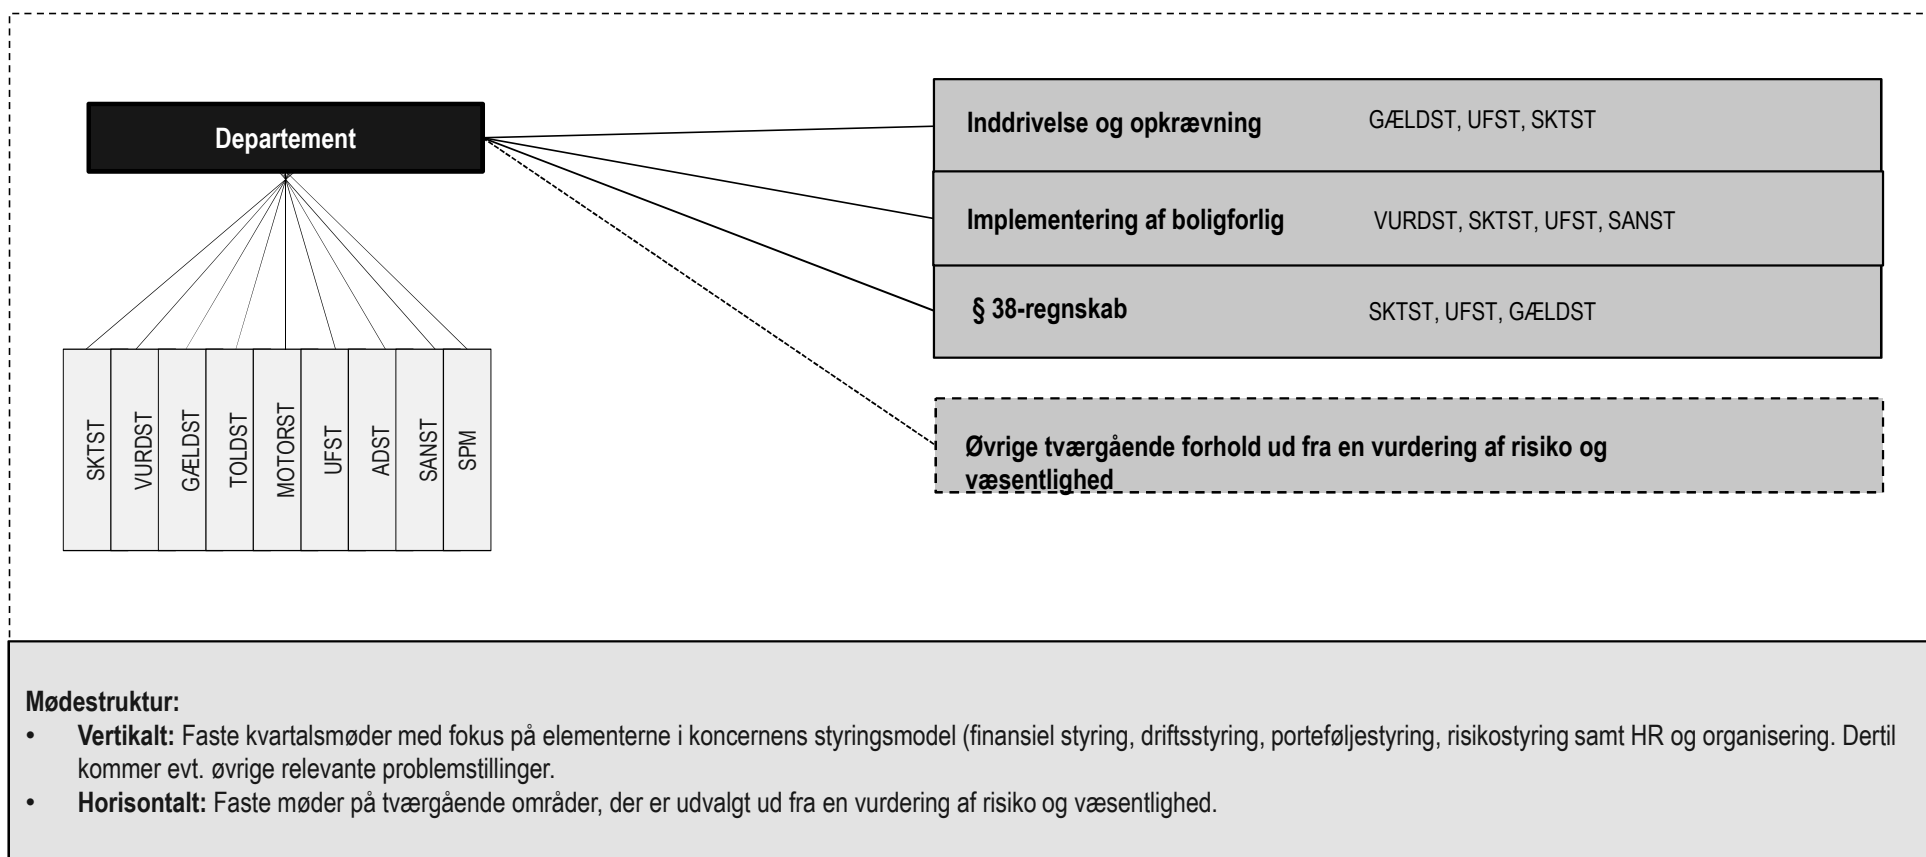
Departement

SKTST
VURDST
GÆLDST
TOLDST
MOTORST
UFST
ADST
SANST
SPM

Inddrivelse og opkrævning GÆLDST, UFST, SKTST

Implementering af boligforlig VURDST, SKTST, UFST, SANST

§ 38-regnskab SKTST, UFST, GÆLDST

Øvrige tværgående forhold ud fra en vurdering af risiko og væsentlighed

Mødestruktur:
• Vertikalt: Faste kvartalsmøder med fokus på elementerne i koncernens styringsmodel (finansiel styring, driftsstyring, porteføljestyring, risikostyring samt HR og organisering. Dertil kommer evt. øvrige relevante problemstillinger.
• Horisontalt: Faste møder på tværgående områder, der er udvalgt ud fra en vurdering af risiko og væsentlighed.